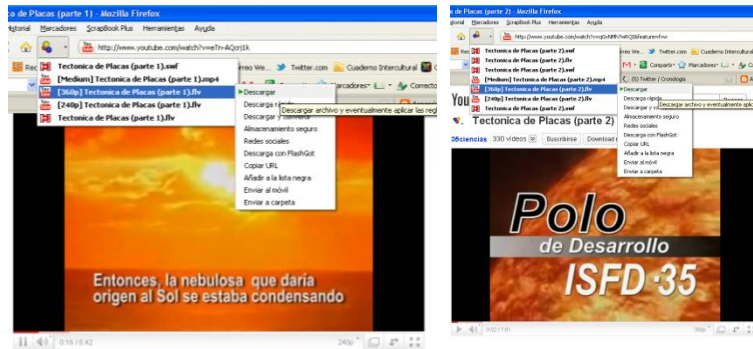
c de Placas (parte 1) - Mozilla Firefox
istorial Marcadores ScrapBook Plus Herramientas Ayuda
http://www.youtube.com/watch?v=wiTr-AQcrj1k
Tectonica de Placas (parte 1).swf
[Medium] Tectonica de Placas (parte 1).mp4
[360p] Tectonica de Placas (parte 1).flv
[240p] Tectonica de Placas (parte 1).flv
Tectonica de Placas (parte 1).flv
Descargar
Descarga r
Descargar y convertir
Almacenamiento seguro
Redes sociales
Descarga con FlashGot
Copiar URL
Añadir a la lista negra
Enviar al móvil
Enviar a carpeta
Descargar archivo y eventualmente aplicar las reg
Twitter.com
Cuaderno Intercultural
Correcto
Entonces, la nebulosa que daría origen al Sol se estaba condensando
0:16 / 5:42
240p

c de Placas (parte 2) - Mozilla Firefox
istorial Marcadores ScrapBook Plus Herramientas Ayuda
http://www.youtube.com/watch?v=qGHNMh7wH28feature=fvw
Tectonica de Placas (parte 2).swf
Tectonica de Placas (parte 2).flv
Tectonica de Placas (parte 2).flv
[Medium] Tectonica de Placas (parte 2).mp4
[360p] Tectonica de Placas (parte 2).flv
[240p] Tectonica de Placas (parte 2).flv
Tectonica de Placas (parte 2).swf
Descargar
Descarga rápida
Descargar y co
Almacenamiento seguro
Redes sociales
Descarga con FlashGot
Copiar URL
Añadir a la lista negra
Enviar al móvil
Enviar a carpeta
Descargar archivo y eventualmente aplicar las
Twitter.com
Cuaderno Intercultural
Compartir
Marcadores
(5) Twitter / Cronología
Tectonica de Placas (parte 2)
35ciencias 330 videos Suscribirse Download
Polo
de Desarrollo
ISFD·35
0:02 / 7:01
360p